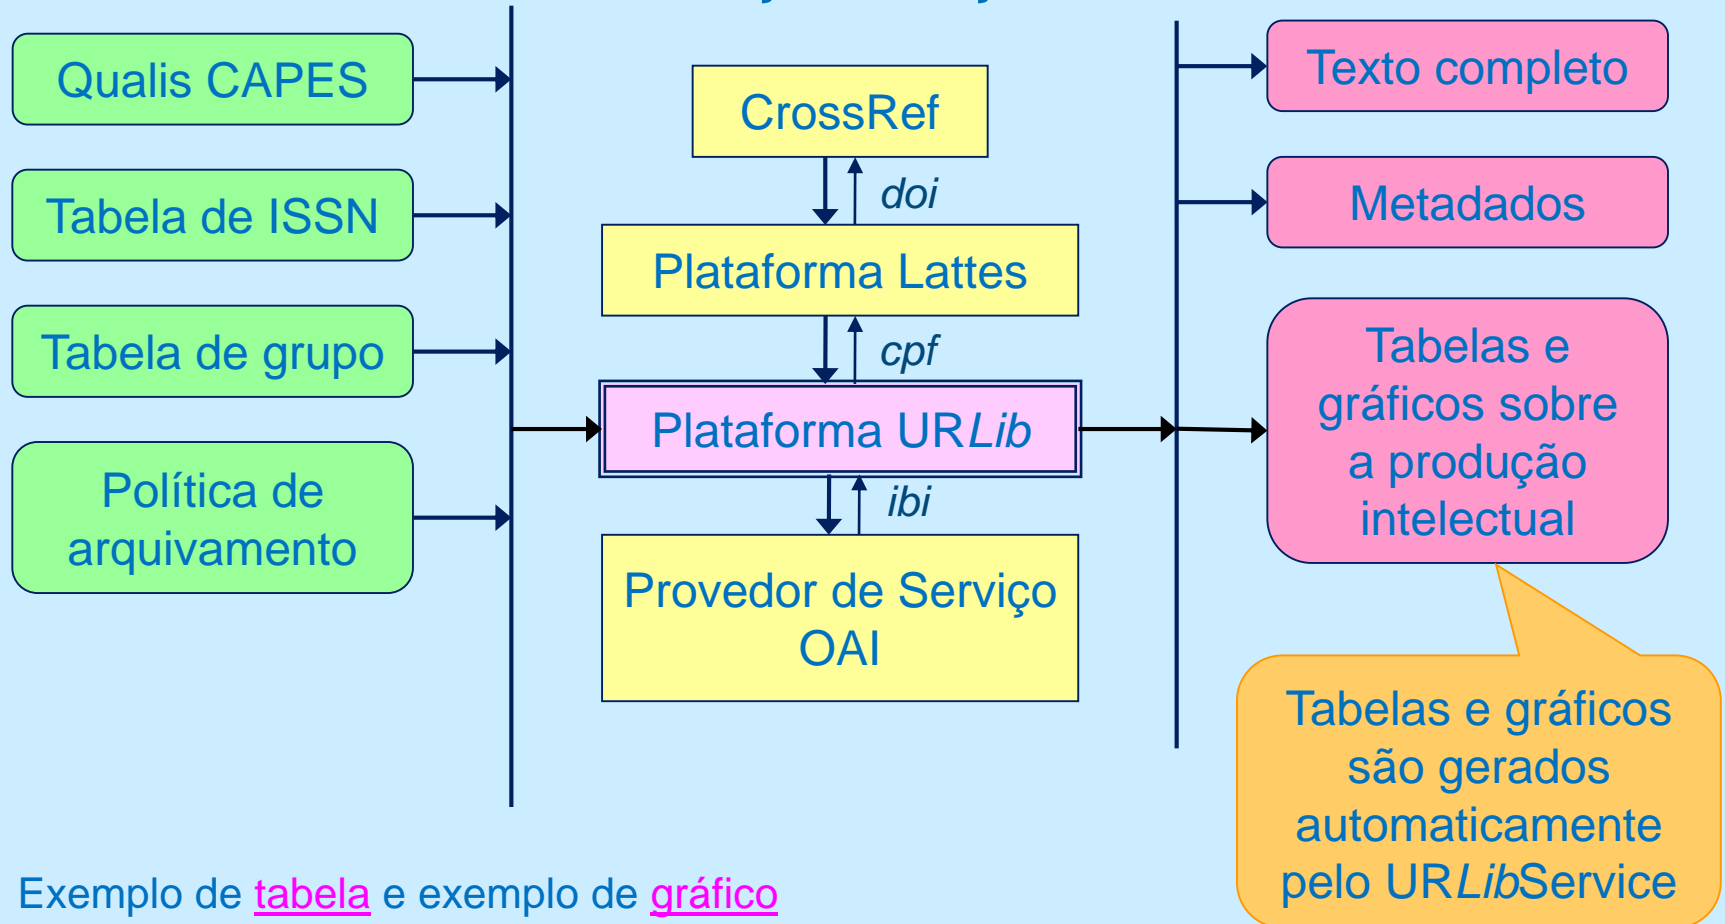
Qualis CAPES

Tabela de ISSN

Tabela de grupo

Política de arquivamento

CrossRef

doi

Plataforma Lattes

cpf

Plataforma URLib

ibi

Provedor de Serviço OAI

Texto completo

Metadados

Tabelas e gráficos sobre a produção intelectual

Tabelas e gráficos são gerados automaticamente pelo URLibService

Exemplo de tabela e exemplo de gráfico